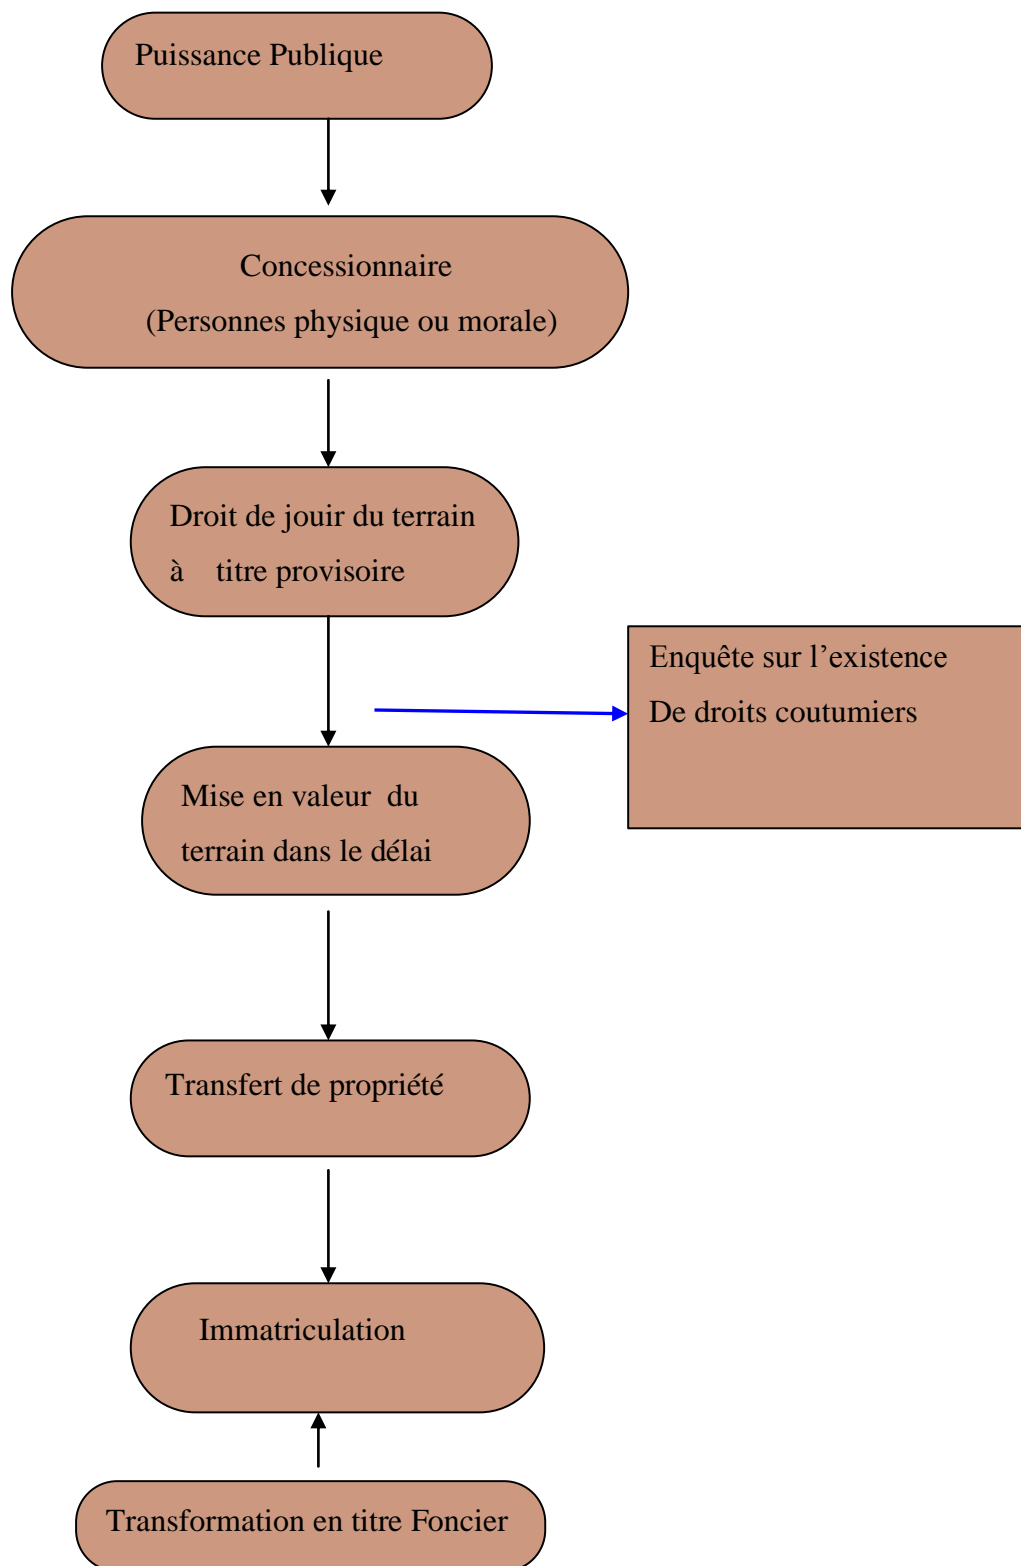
Puissance Publique

Concessionnaire

(Personnes physique ou morale)

Droit de jouir du terrain à titre provisoire

Enquête sur l’existence De droits coutumiers

Mise en valeur du terrain dans le délai

Transfert de propriété

Immatriculation

Transformation en titre Foncier